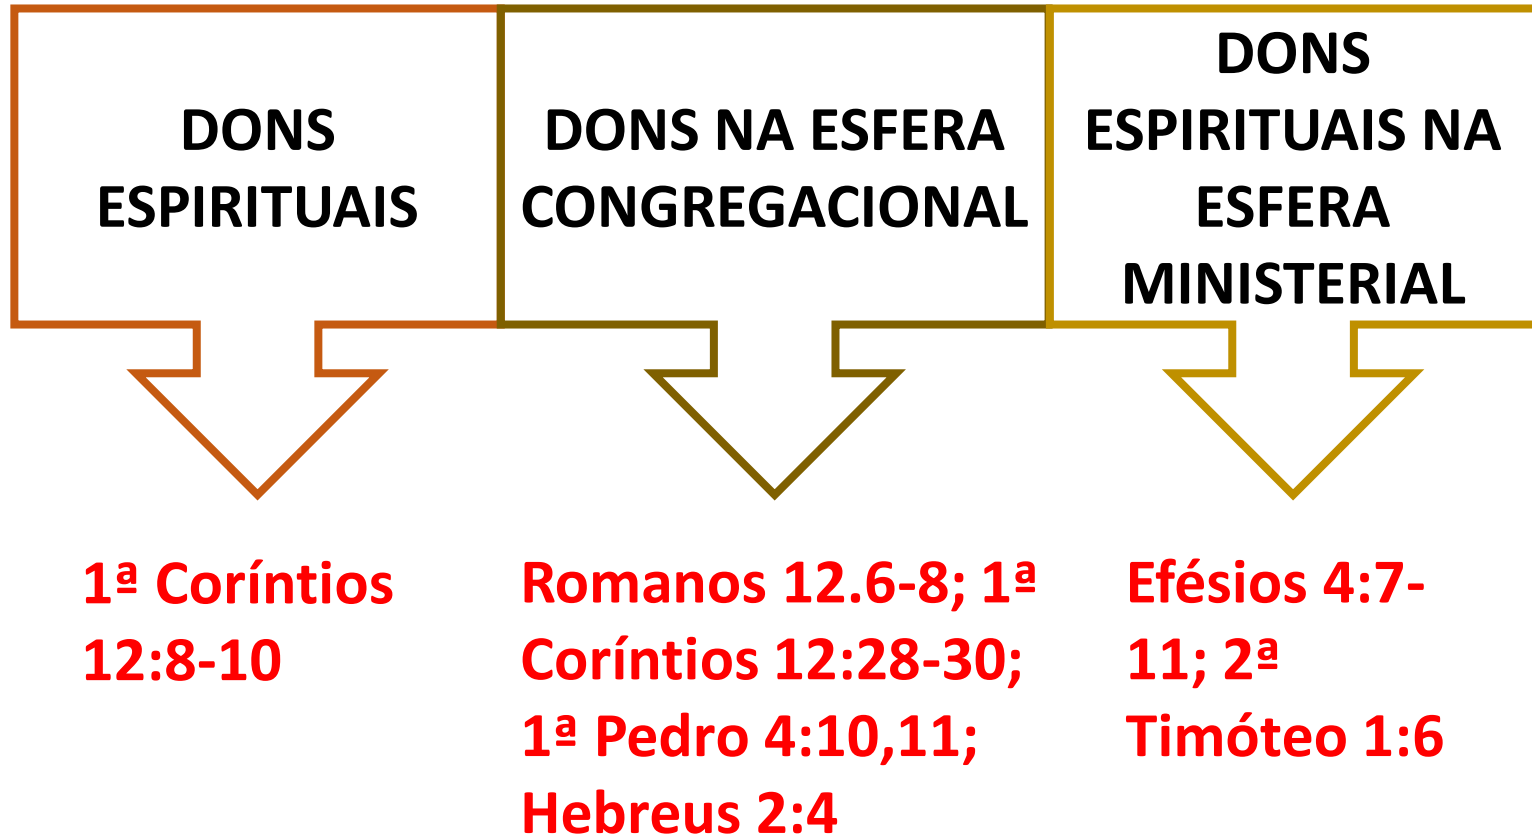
DONS ESPIRITUAIS

1ª Coríntios 12:8-10

DONS NA ESFERA CONGREGACIONAL

Romanos 12.6-8; 1ª Coríntios 12:28-30; 1ª Pedro 4:10,11; Hebreus 2:4

DONS ESPIRITUAIS NA ESFERA MINISTERIAL

Efésios 4:7-11; 2ª Timóteo 1:6